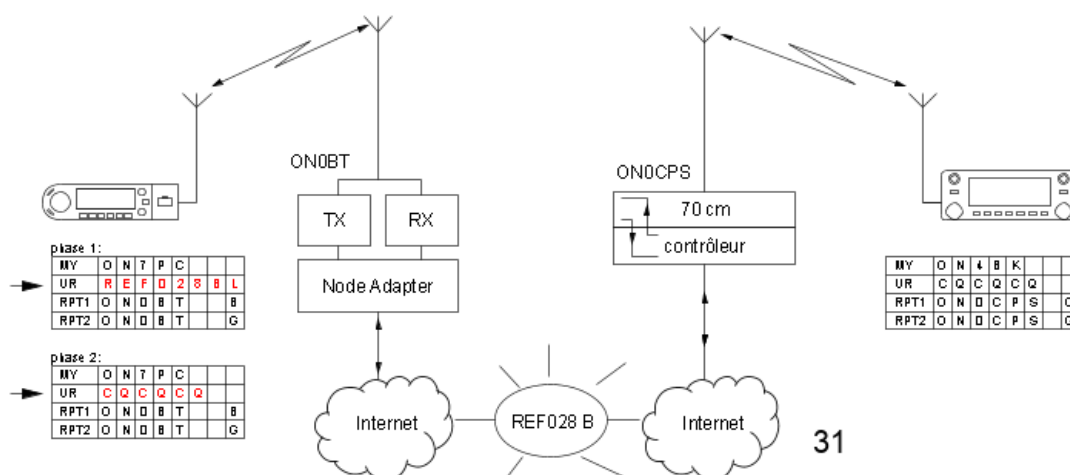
ON0BT

TX

RX

Node Adapter

ON0CPS

70 cm

contrôleur

phase 1:

| MY | O | N | 7 | P | C | | | |
|---|---|---|---|---|---|---|---|---|
| UR | R | E | F | 0 | 2 | 8 | B | L |
| RPT1 | O | N | 0 | B | T | | | B |
| RPT2 | O | N | 0 | B | T | | | G |

phase 2:

| MY | O | N | 7 | P | C | | | |
|---|---|---|---|---|---|---|---|---|
| UR | C | Q | C | Q | C | Q | | |
| RPT1 | O | N | 0 | B | T | | | B |
| RPT2 | O | N | 0 | B | T | | | G |

| MY | O | N | 4 | B | K | | |
|---|---|---|---|---|---|---|---|
| UR | C | Q | C | Q | C | Q | |
| RPT1 | O | N | 0 | C | P | S | C |
| RPT2 | O | N | 0 | C | P | S | G |

Internet

REF028 B

Internet

31